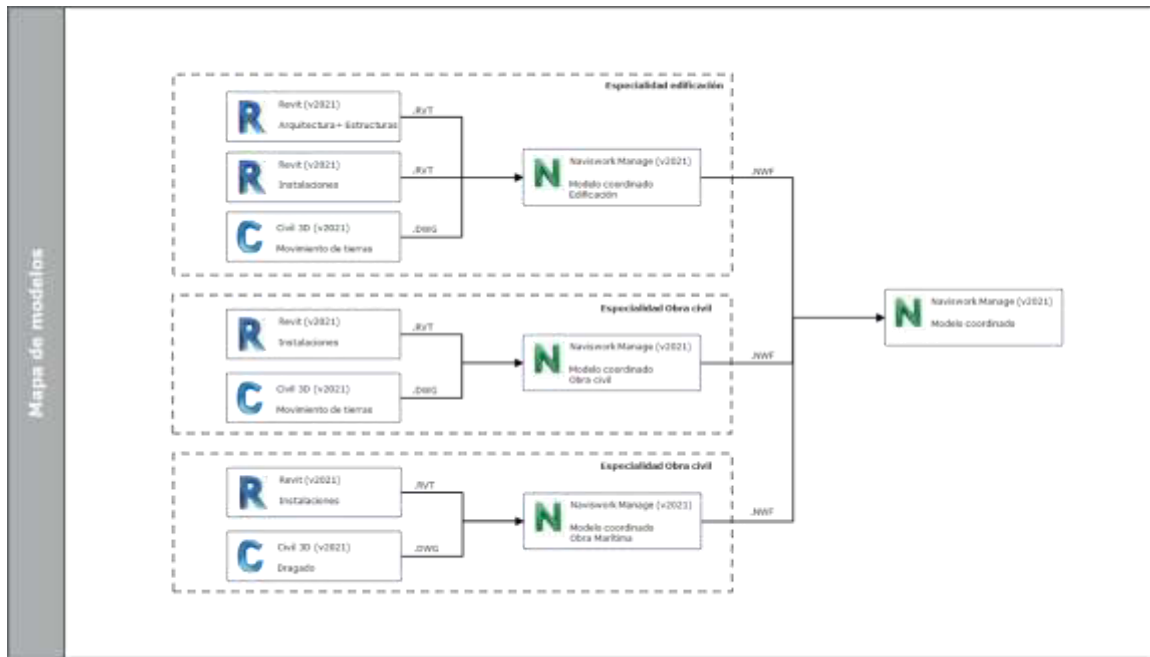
Mapa de modelos

Especialidad edificación

R Revit (v2021) Arquitectura+ Estructuras

.RVT

R Revit (v2021) Instalaciones

.RVT

C Civil 3D (v2021) Movimiento de tierras

.DWG

N Naviswork Manage (v2021) Modelo coordinado Edificación

.NWF

Especialidad Obra civil

R Revit (v2021) Instalaciones

.RVT

C Civil 3D (v2021) Movimiento de tierras

.DWG

N Naviswork Manage (v2021) Modelo coordinado Obra civil

.NWF

Especialidad Obra civil

R Revit (v2021) Instalaciones

.RVT

C Civil 3D (v2021) Dragado

.DWG

N Naviswork Manage (v2021) Modelo coordinado Obra Marítima

.NWF

N Naviswork Manage (v2021) Modelo coordinado